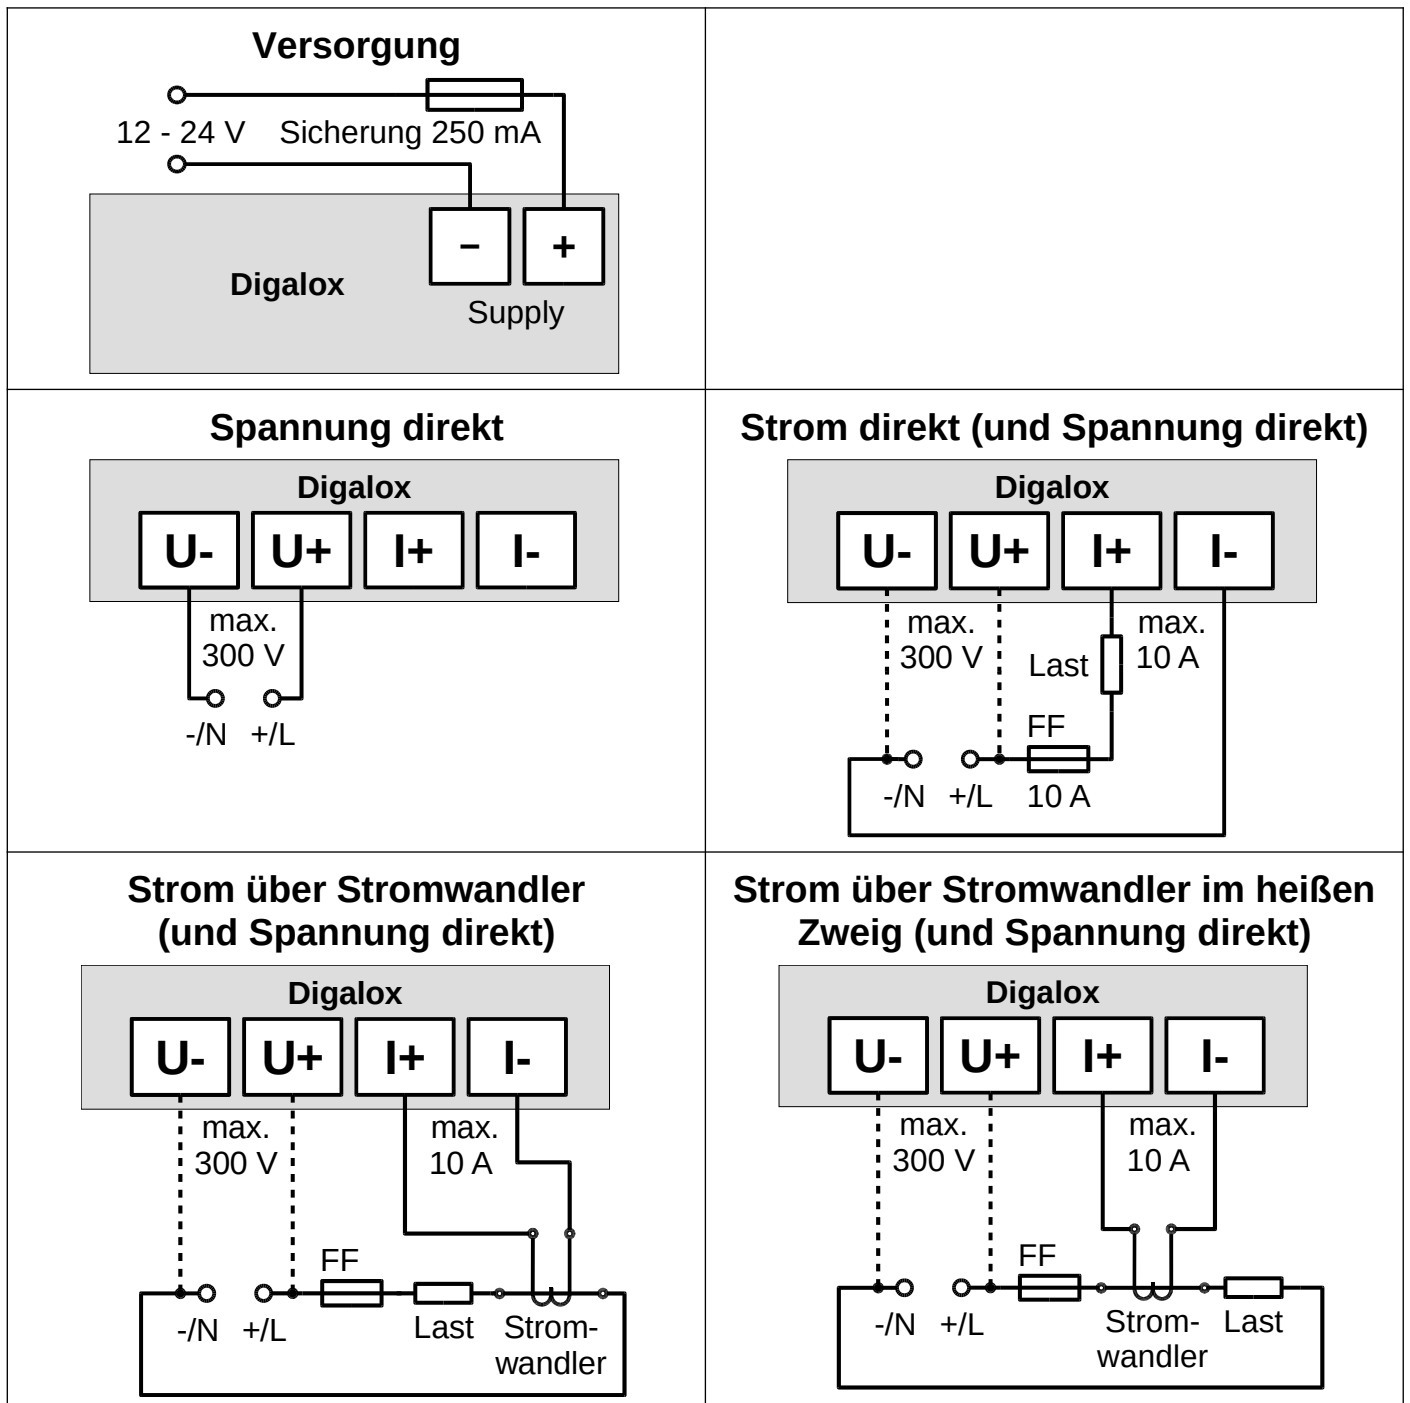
Versorgung

12 - 24 V Sicherung 250 mA

Digalox

−

+

Supply

Spannung direkt

Digalox

| U- | U+ | I+ | I- |
|---|---|---|---|

max. 300 V

-/N +/L

Strom direkt (und Spannung direkt)

Digalox

| U- | U+ | I+ | I- |
|---|---|---|---|

max. 300 V

Last

max. 10 A

FF

-/N +/L 10 A

Strom über Stromwandler (und Spannung direkt)

Digalox

| U- | U+ | I+ | I- |
|---|---|---|---|

max. 300 V

max. 10 A

FF

-/N +/L Last Stromwandler

Strom über Stromwandler im heißen Zweig (und Spannung direkt)

Digalox

| U- | U+ | I+ | I- |
|---|---|---|---|

max. 300 V

max. 10 A

FF

-/N +/L Stromwandler Last